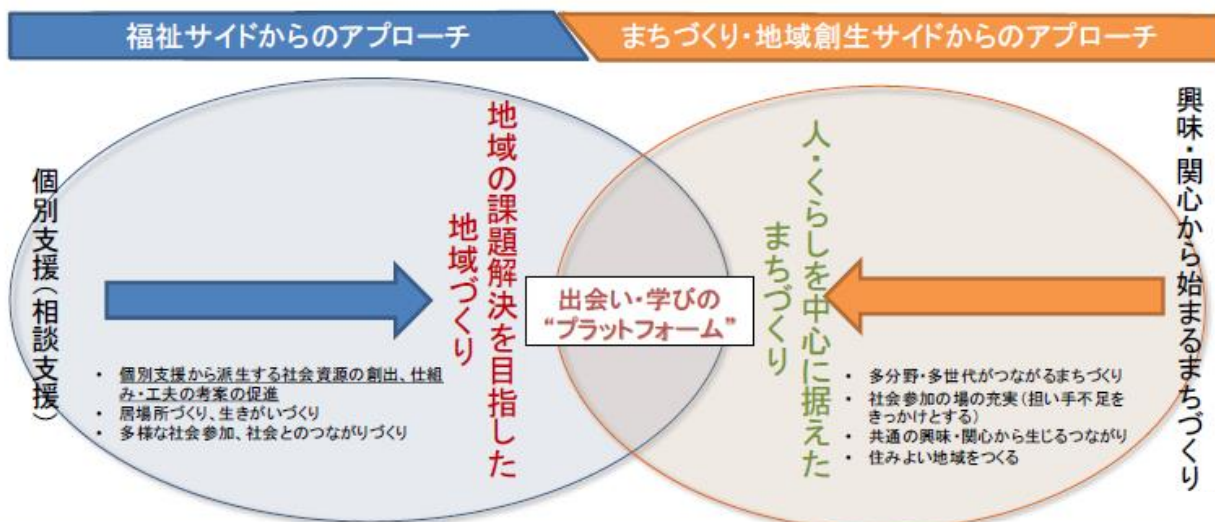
福祉サイドからのアプローチ

まちづくり・地域創生サイドからのアプローチ

個別支援（相談支援）

地域の課題解決を目指した地域づくり

・ 個別支援から派生する社会資源の創出、仕組み・工夫の考案の促進
・ 居場所づくり、生きがいづくり
・ 多様な社会参加、社会とのつながりづくり

出会い・学びの"プラットフォーム"

人・くらしを中心に据えたまちづくり

・ 多分野・多世代がつながるまちづくり
・ 社会参加の場の充実（担い手不足をきっかけとする）
・ 共通の興味・関心から生じるつながり
・ 住みよい地域をつくる

興味・関心から始まるまちづくり